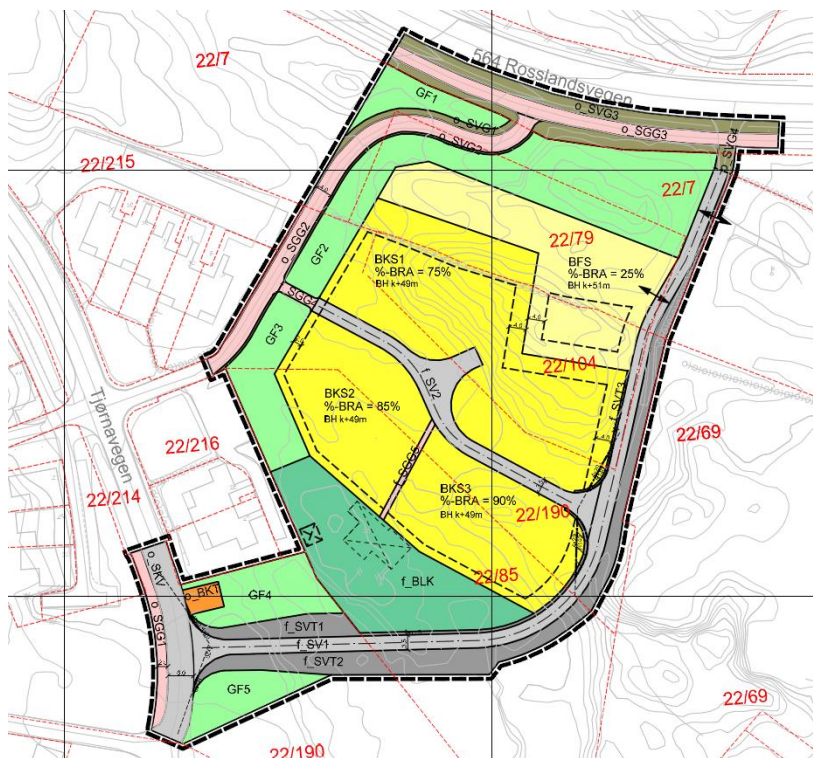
22/7

564 Rosslandsvegen

GF1

o_SVG3

o_SVG1

o_SGG3

o_SVG2

o_SVG4

22/215

22/7

o_SGG2

GF2

BKS1
%-BRA = 75%
BH k+49m

22/79

BFS
%-BRA = 25%
BH k+51m

o_SGG4

GF3

22/104

f_SV2

f_SVT3

BKS2
%-BRA = 85%
BH k+49m

Tjørnavegen

22/216

22/69

22/214

f_SGG5

BKS3
%-BRA = 90%
BH k+49m

22/190

22/85

o_SKV

o_BKT

GF4

f_BLK

o_SGG1

f_SVT1

f_SV1

f_SVT2

GF5

22/69

22/190